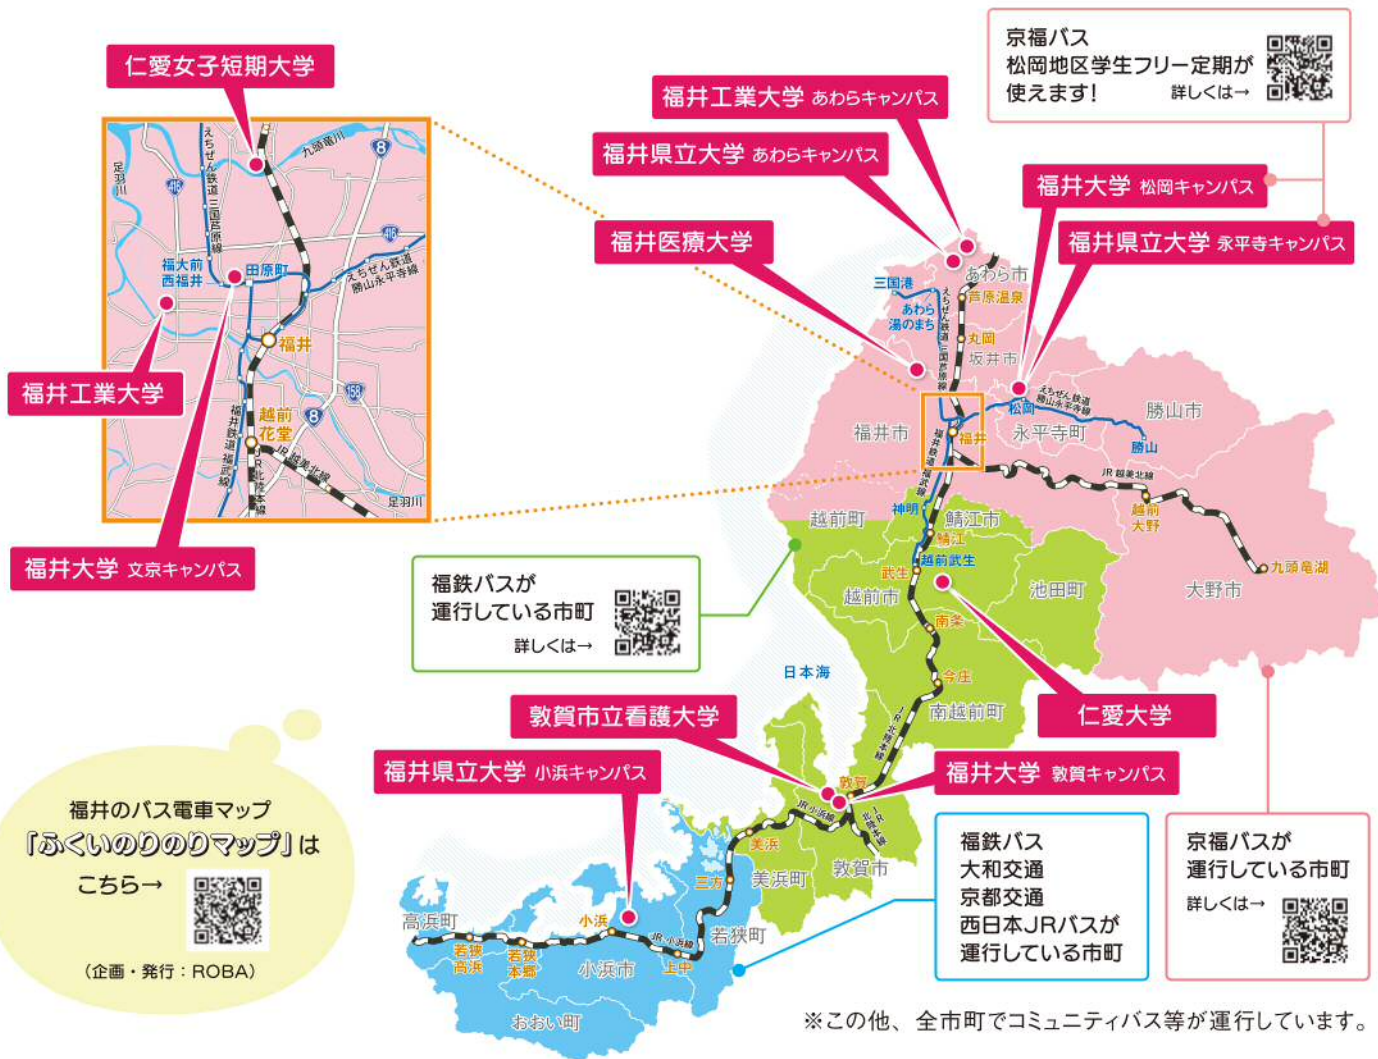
京福バス
松岡地区学生フリー定期が使えます!
詳しくは→

仁愛女子短期大学

福井工業大学 あわらキャンパス

福井県立大学 あわらキャンパス

福井大学 松岡キャンパス

福井医療大学

福井県立大学 永平寺キャンパス

九頭竜川
8
えちぜん鉄道三国芦原線
416
足羽川
福大前西福井
田原町
えちぜん鉄道勝山永平寺線
福井
158
越前花堂
福井鉄道福武線
JR北陸本線
JR越美北線
足羽川

福井工業大学

福井大学 文京キャンパス

三国港
あわら湯のまち
芦原温泉
あわら市
丸岡
坂井市
松岡
永平寺町
勝山市
勝山
福井市
福井
JR越美北線
越前大野
九頭竜湖
大野市
越前町
神明
鯖江市
鯖江
越前武生
武生
越前市
池田町
南条
今庄
南越前町
日本海

福鉄バスが運行している市町
詳しくは→

仁愛大学

敦賀市立看護大学

福井県立大学 小浜キャンパス

福井大学 敦賀キャンパス

福井のバス電車マップ
「ふくいのりのりマップ」は
こちら→
(企画・発行:ROBA)

敦賀
美浜
美浜町
敦賀市
三方
高浜町
小浜
若狭高浜
若狭本郷
小浜市
上中
若狭町
おおい町

福鉄バス
大和交通
京都交通
西日本JRバスが
運行している市町

京福バスが運行している市町
詳しくは→

※この他、全市町でコミュニティバス等が運行しています。